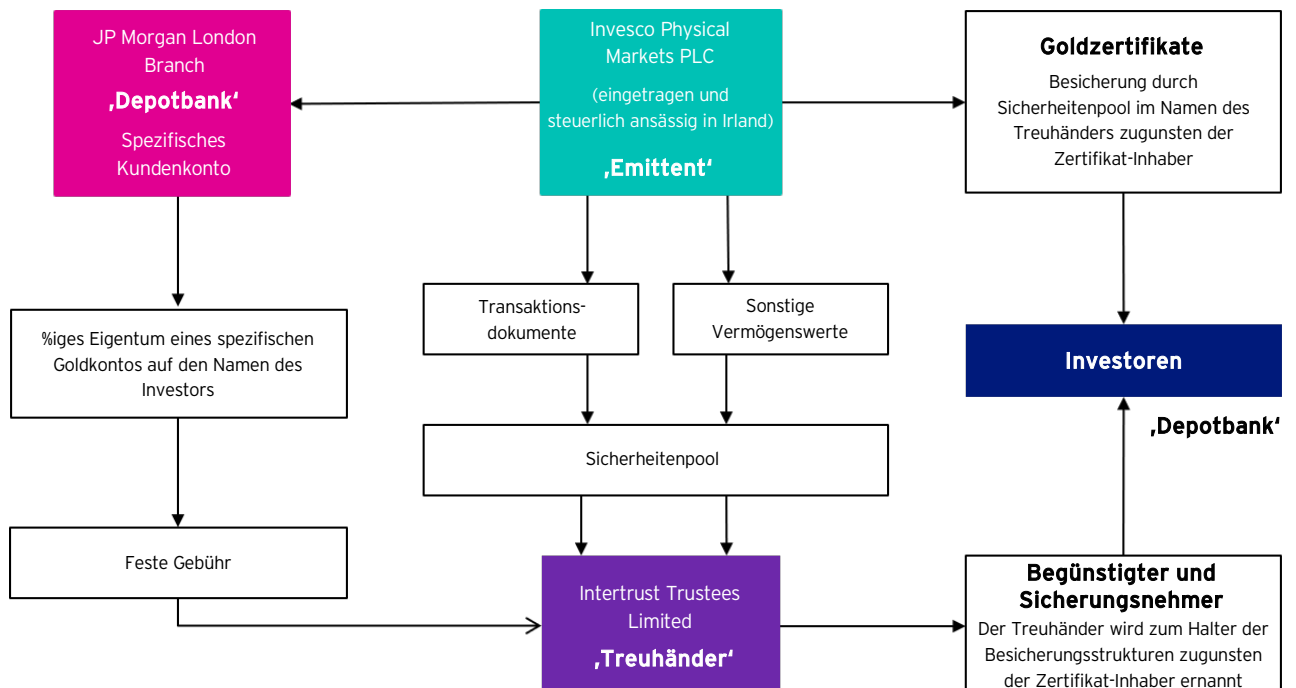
JP Morgan London Branch

'Depotbank'

Spezifisches Kundenkonto

Invesco Physical Markets PLC

(eingetragen und steuerlich ansässig in Irland)

'Emittent'

Goldzertifikate

Besicherung durch Sicherheitenpool im Namen des Treuhänders zugunsten der Zertifikat-Inhaber

Transaktions-dokumente

Sonstige Vermögenswerte

%iges Eigentum eines spezifischen Goldkontos auf den Namen des Investors

Investoren

'Depotbank'

Sicherheitenpool

Feste Gebühr

Intertrust Trustees Limited

'Treuhänder'

Begünstigter und Sicherungsnehmer

Der Treuhänder wird zum Halter der Besicherungsstrukturen zugunsten der Zertifikat-Inhaber ernannt